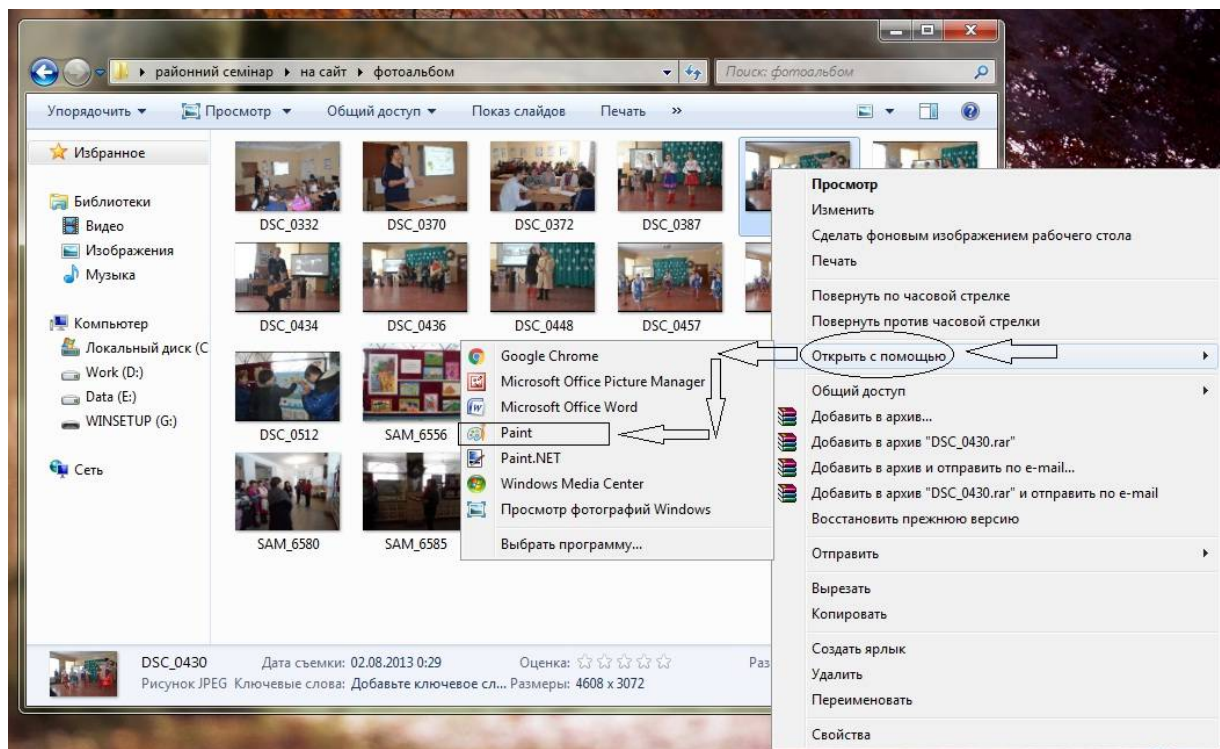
районний семінар ▸ на сайт ▸ фотоальбом
Поиск: фотоальбом

Упорядочить ▾ Просмотр ▾ Общий доступ ▾ Показ слайдов Печать »

Избранное

Библиотеки
Видео
Изображения
Музыка

Компьютер
Локальный диск (C
Work (D:)
Data (E:)
WINSETUP (G:)

Сеть

DSC_0332 DSC_0370 DSC_0372 DSC_0387
DSC_0434 DSC_0436 DSC_0448 DSC_0457
DSC_0512 SAM_6556
SAM_6580 SAM_6585

Google Chrome
Microsoft Office Picture Manager
Microsoft Office Word
Paint
Paint.NET
Windows Media Center
Просмотр фотографий Windows
Выбрать программу...

Просмотр
Изменить
Сделать фоновым изображением рабочего стола
Печать
Повернуть по часовой стрелке
Повернуть против часовой стрелки
Открыть с помощью
Общий доступ
Добавить в архив...
Добавить в архив "DSC_0430.rar"
Добавить в архив и отправить по e-mail...
Добавить в архив "DSC_0430.rar" и отправить по e-mail
Восстановить прежнюю версию
Отправить
Вырезать
Копировать
Создать ярлык
Удалить
Переименовать
Свойства

DSC_0430 Дата съемки: 02.08.2013 0:29 Оценка: ☆☆☆☆☆ Раз
Рисунок JPEG Ключевые слова: Добавьте ключевое сл... Размеры: 4608 x 3072